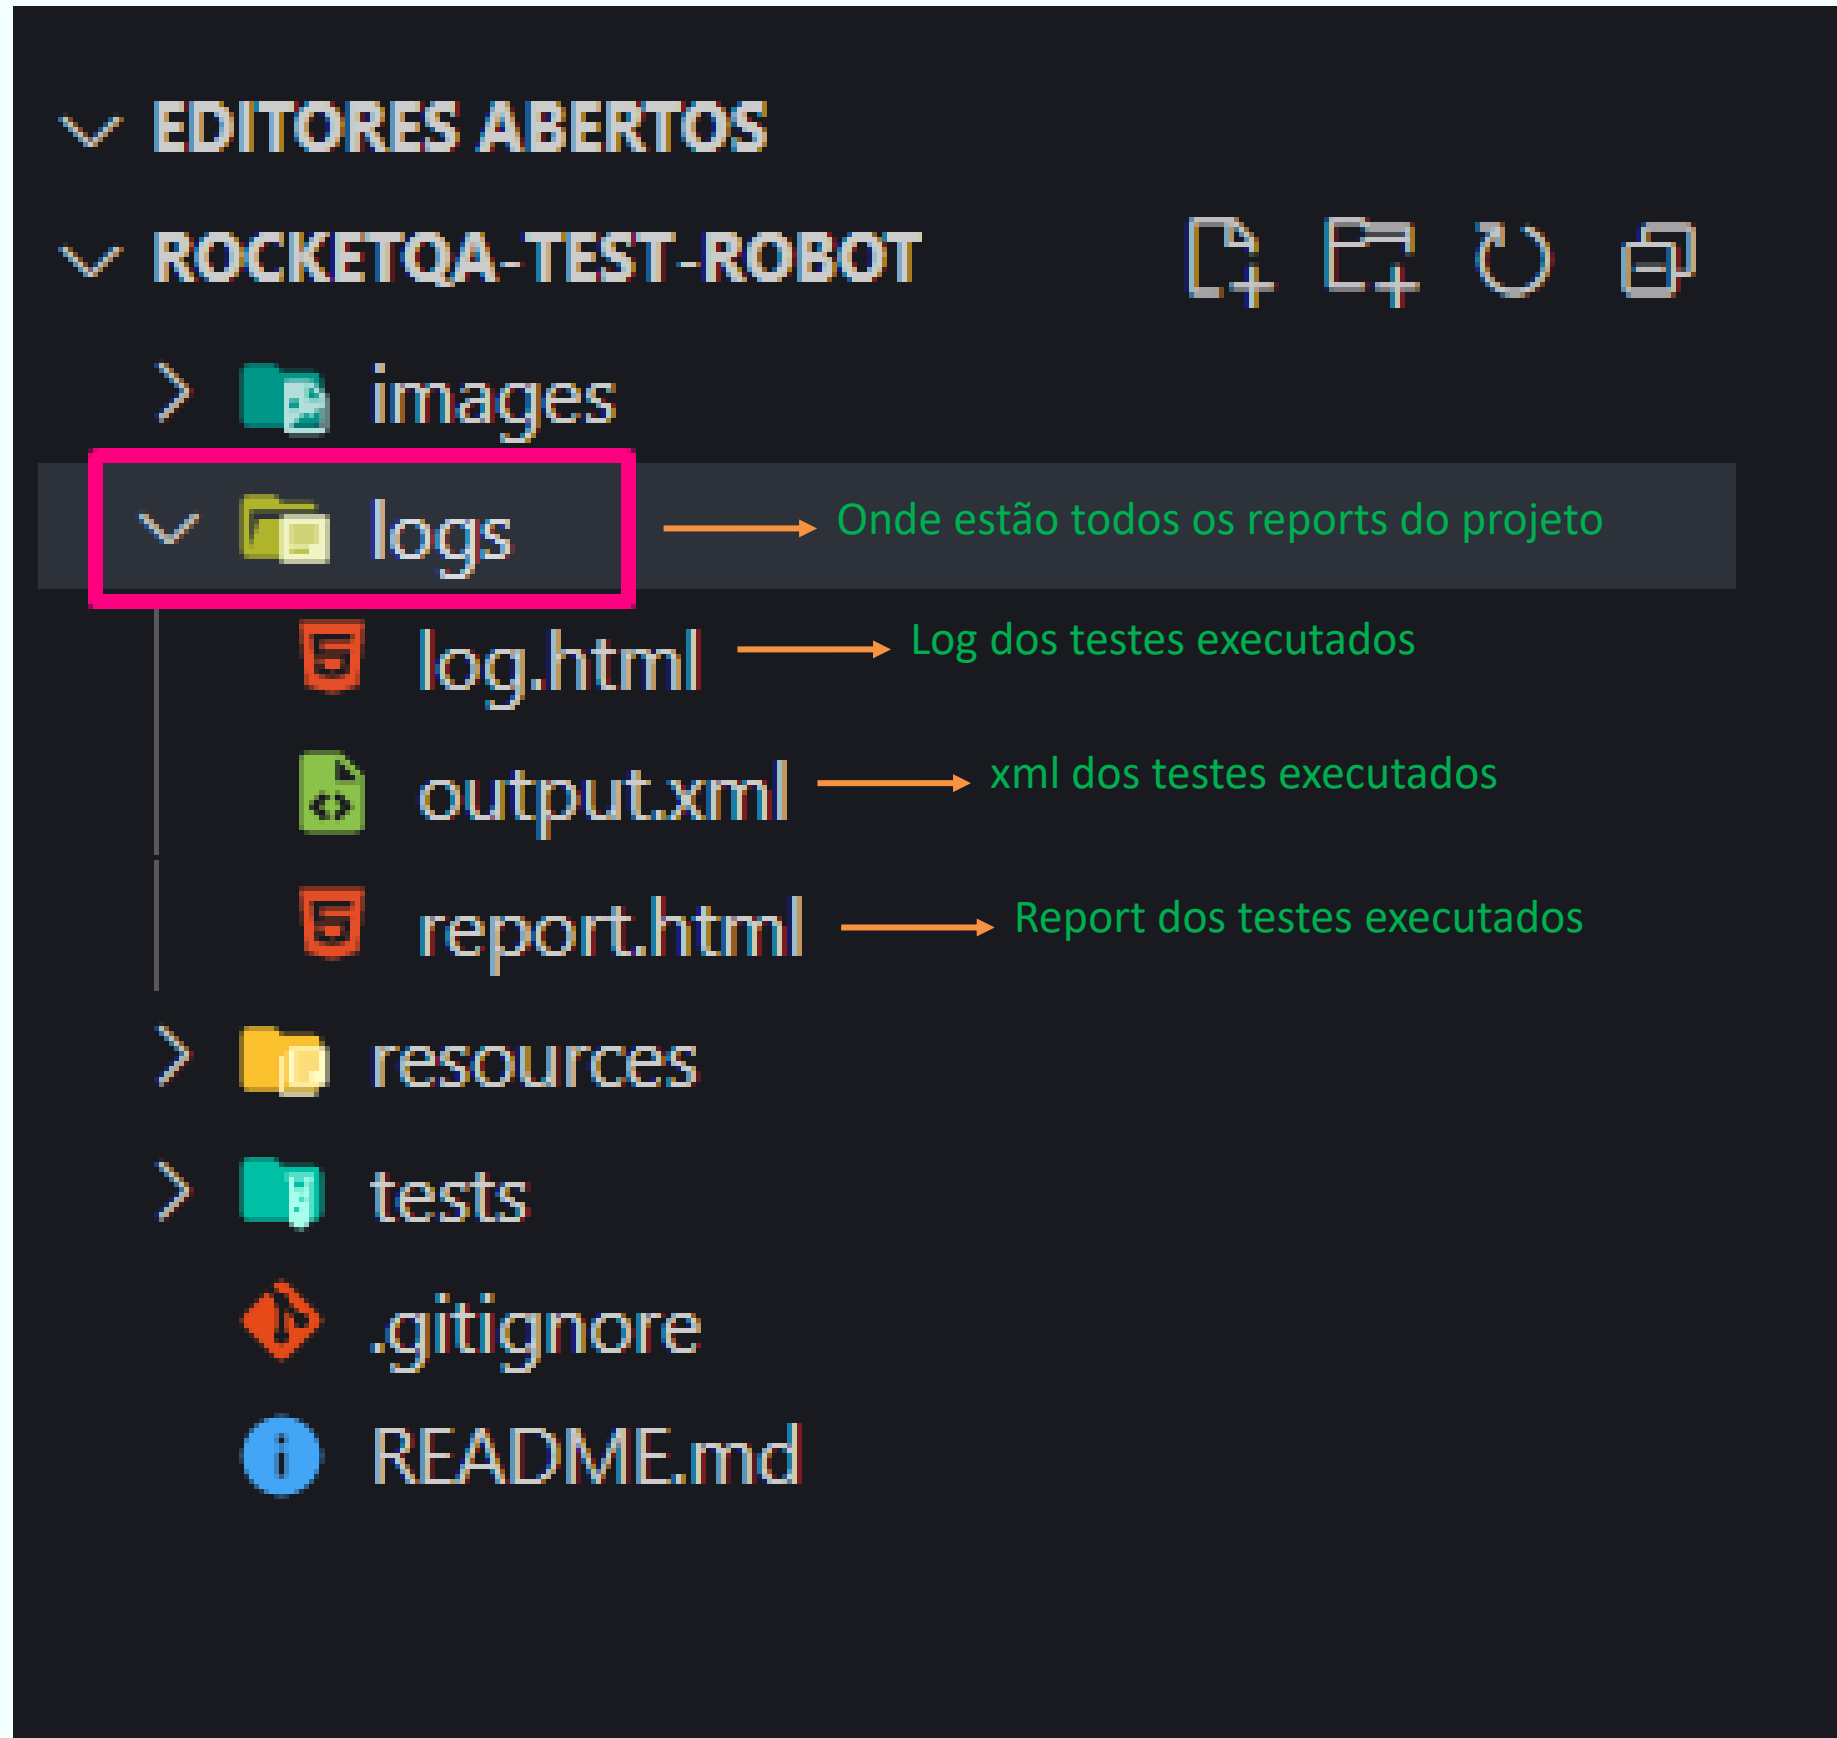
EDITORES ABERTOS

ROCKETQA-TEST-ROBOT

images

logs

Onde estão todos os reports do projeto

log.html

Log dos testes executados

output.xml

xml dos testes executados

report.html

Report dos testes executados

resources

tests

.gitignore

README.md